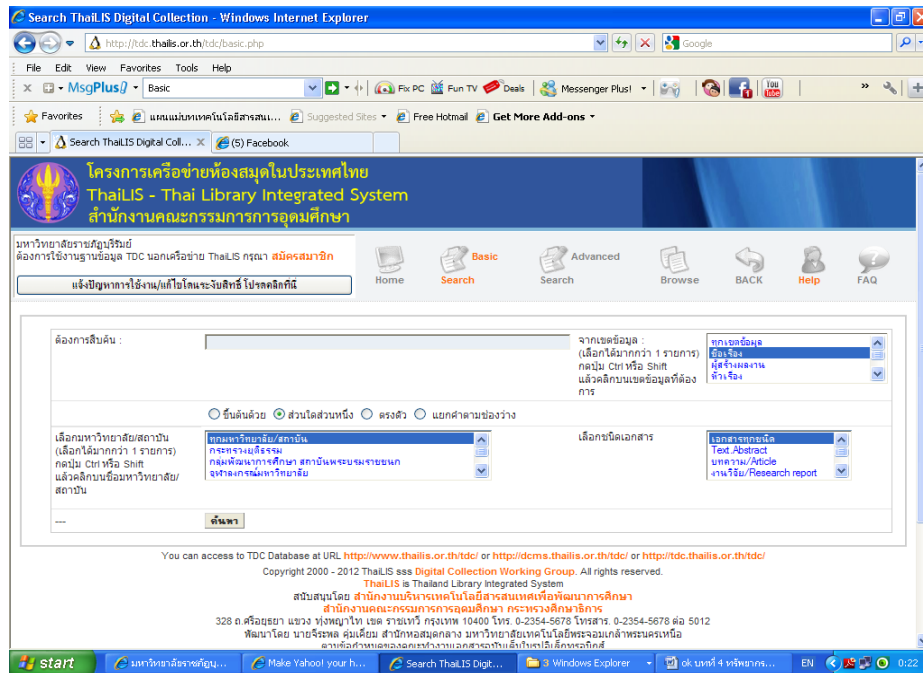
Search ThaiLIS Digital Collection - Windows Internet Explorer

http://tdc.thailis.or.th/tdc/basic.php

Google

File Edit View Favorites Tools Help

MsgPlus! Basic Fix PC Fun TV Deals Messenger Plus!

Favorites แผนแม่บทเทคโนโลยีสารสน... Suggested Sites Free Hotmail Get More Add-ons

Search ThaiLIS Digital Coll... (5) Facebook

โครงการเครือข่ายห้องสมุดในประเทศไทย
ThaiLIS - Thai Library Integrated System
สำนักงานคณะกรรมการการอุดมศึกษา

มหาวิทยาลัยราชภัฏบุรีรัมย์
ต้องการใช้งานฐานข้อมูล TDC นอกเครือข่าย ThaiLIS กรุณา สมัครสมาชิก

แจ้งปัญหาการใช้งาน/แก้ไขโดนระงับสิทธิ์ โปรดคลิกที่นี่

Home | Basic Search | Advanced Search | Browse | BACK | Help | FAQ

ต้องการสืบค้น :

จากเขตข้อมูล : (เลือกได้มากกว่า 1 รายการ) กดปุ่ม Ctrl หรือ Shift แล้วคลิกบนเขตข้อมูลที่ต้องการ

ทุกเขตข้อมูล
ชื่อเรื่อง
ผู้สร้างผลงาน
หัวเรื่อง

ขึ้นต้นด้วย ส่วนใดส่วนหนึ่ง ตรงตัว แยกคำตามช่องว่าง

เลือกมหาวิทยาลัย/สถาบัน (เลือกได้มากกว่า 1 รายการ) กดปุ่ม Ctrl หรือ Shift แล้วคลิกบนชื่อมหาวิทยาลัย/สถาบัน

ทุกมหาวิทยาลัย/สถาบัน
กระทรวงยุติธรรม
กลุ่มพัฒนาการศึกษา สถาบันพระบรมราชชนก
จุฬาลงกรณ์มหาวิทยาลัย

เลือกชนิดเอกสาร

เอกสารทุกชนิด
Text.Abstract
บทความ/Article
งานวิจัย/Research report

---

ค้นหา

You can access to TDC Database at URL http://www.thailis.or.th/tdc/ or http://dcms.thailis.or.th/tdc/ or http://tdc.thailis.or.th/tdc/

Copyright 2000 - 2012 ThaiLIS sss Digital Collection Working Group. All rights reserved.
ThaiLIS is Thailand Library Integrated System
สนับสนุนโดย สำนักงานบริหารเทคโนโลยีสารสนเทศเพื่อพัฒนาการศึกษา
สำนักงานคณะกรรมการการอุดมศึกษา กระทรวงศึกษาธิการ
328 ถ.ศรีอยุธยา แขวง ทุ่งพญาไท เขต ราชเทวี กรุงเทพ 10400 โทร. 0-2354-5678 โทรสาร. 0-2354-5678 ต่อ 5012
พัฒนาโดย นายจีรพล คุ้มเดียม สำนักหอสมุดกลาง มหาวิทยาลัยเทคโนโลยีพระจอมเกล้าพระนครเหนือ
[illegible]

start | มหาวิทยาลัยราชภัฏบุ... | Make Yahoo! your h... | Search ThaiLIS Digit... | 3 Windows Explorer | ok บทที่ 4 ทรัพยากร... | EN | 0:22